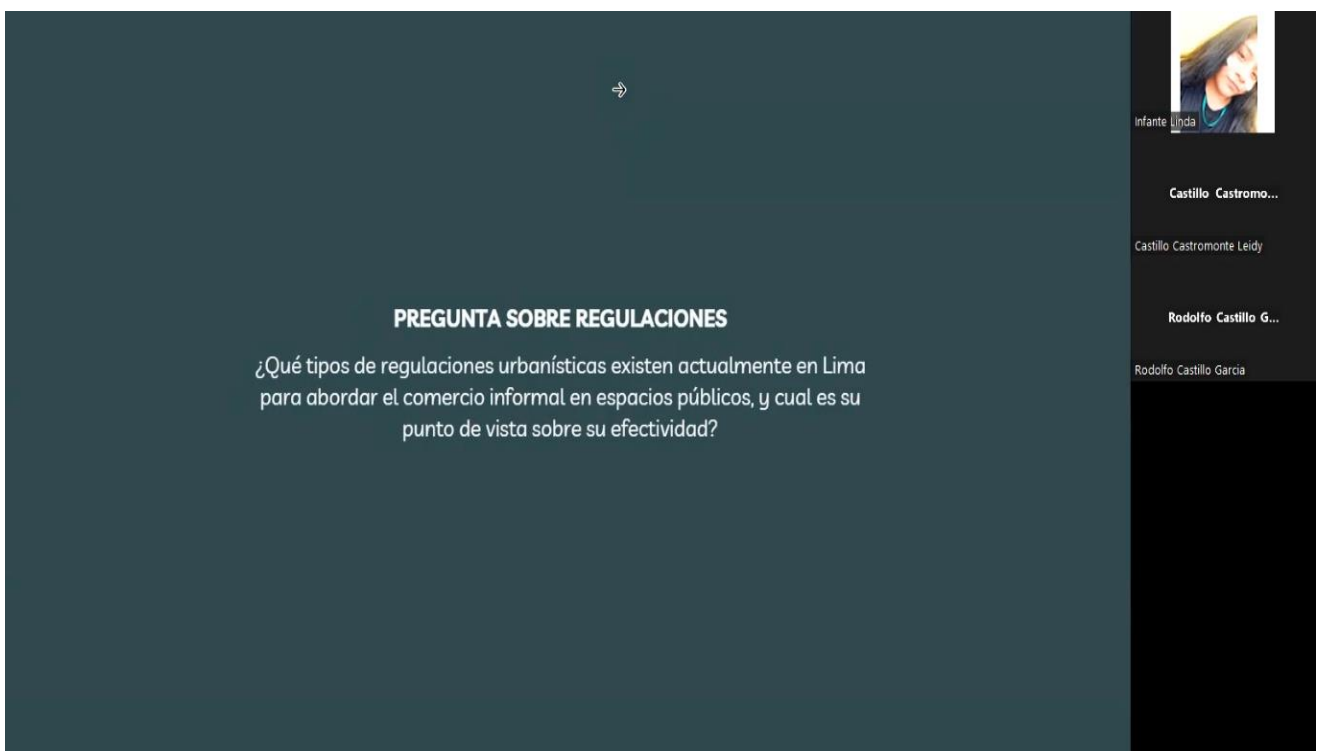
PREGUNTA SOBRE REGULACIONES

¿Qué tipos de regulaciones urbanísticas existen actualmente en Lima para abordar el comercio informal en espacios públicos, y cual es su punto de vista sobre su efectividad?

Infante Linda

Castillo Castromo...

Castillo Castromonte Leidy

Rodolfo Castillo G...

Rodolfo Castillo Garcia